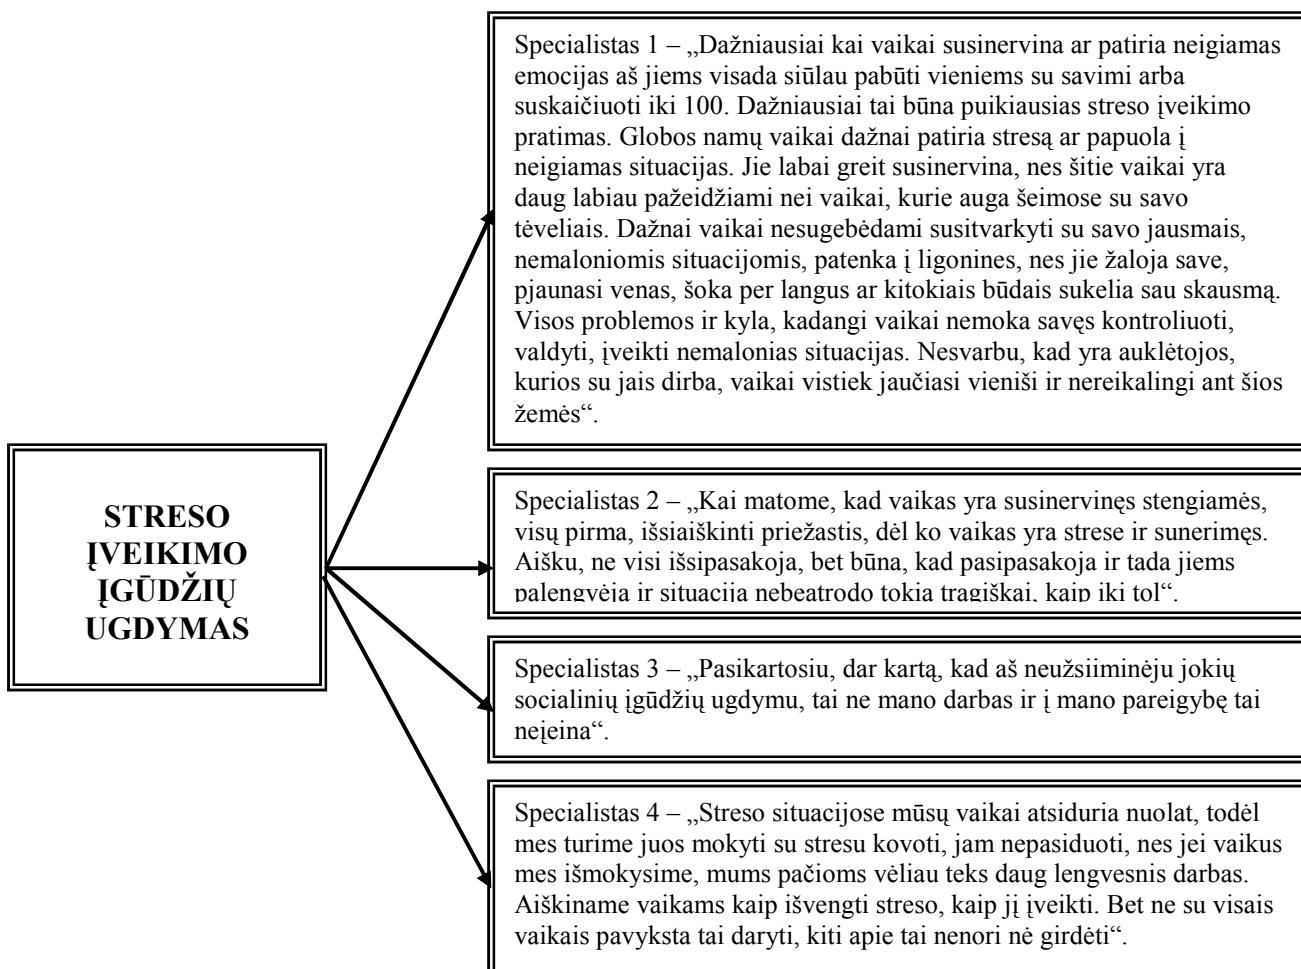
STRESO ĮVEIKIMO ĮGŪDŽIŲ UGDYMAS

Specialistas 1 – „Dažniausiai kai vaikai susinervina ar patiria neigiamas emocijas aš jiems visada siūlau pabūti vieniems su savimi arba suskaičiuoti iki 100. Dažniausiai tai būna puikiausias streso įveikimo pratimas. Globos namų vaikai dažnai patiria stresą ar papuola į neigiamas situacijas. Jie labai greit susinervina, nes šitie vaikai yra daug labiau pažeidžiami nei vaikai, kurie auga šeimose su savo tėveliais. Dažnai vaikai nesugebėdami susitvarkyti su savo jausmais, nemaloniomis situacijomis, patenka į ligonines, nes jie žaloja save, pjaunasi venas, šoka per langus ar kitokiais būdais sukelia sau skausmą. Visos problemos ir kyla, kadangi vaikai nemoka savęs kontroliuoti, valdyti, įveikti nemalonias situacijas. Nesvarbu, kad yra auklėtojos, kurios su jais dirba, vaikai vistiek jaučiasi vieniši ir nereikalingi ant šios žemės“.

Specialistas 2 – „Kai matome, kad vaikas yra susinervinęs stengiamės, visų pirma, išsiaiškinti priežastis, dėl ko vaikas yra strese ir sunerimęs. Aišku, ne visi išsipasakoja, bet būna, kad pasipasakoja ir tada jiems palengvėja ir situacija nebeatrodo tokia tragiškai, kaip iki tol“.

Specialistas 3 – „Pasikartosiu, dar kartą, kad aš neužsiiminėju jokių socialinių įgūdžių ugdymu, tai ne mano darbas ir į mano pareigybę tai neįeina“.

Specialistas 4 – „Streso situacijose mūsų vaikai atsiduria nuolat, todėl mes turime juos mokyti su stresu kovoti, jam nepasiduoti, nes jei vaikus mes išmokysime, mums pačioms vėliau teks daug lengvesnis darbas. Aiškiname vaikams kaip išvengti streso, kaip jį įveikti. Bet ne su visais vaikais pavyksta tai daryti, kiti apie tai nenori nė girdėti“.